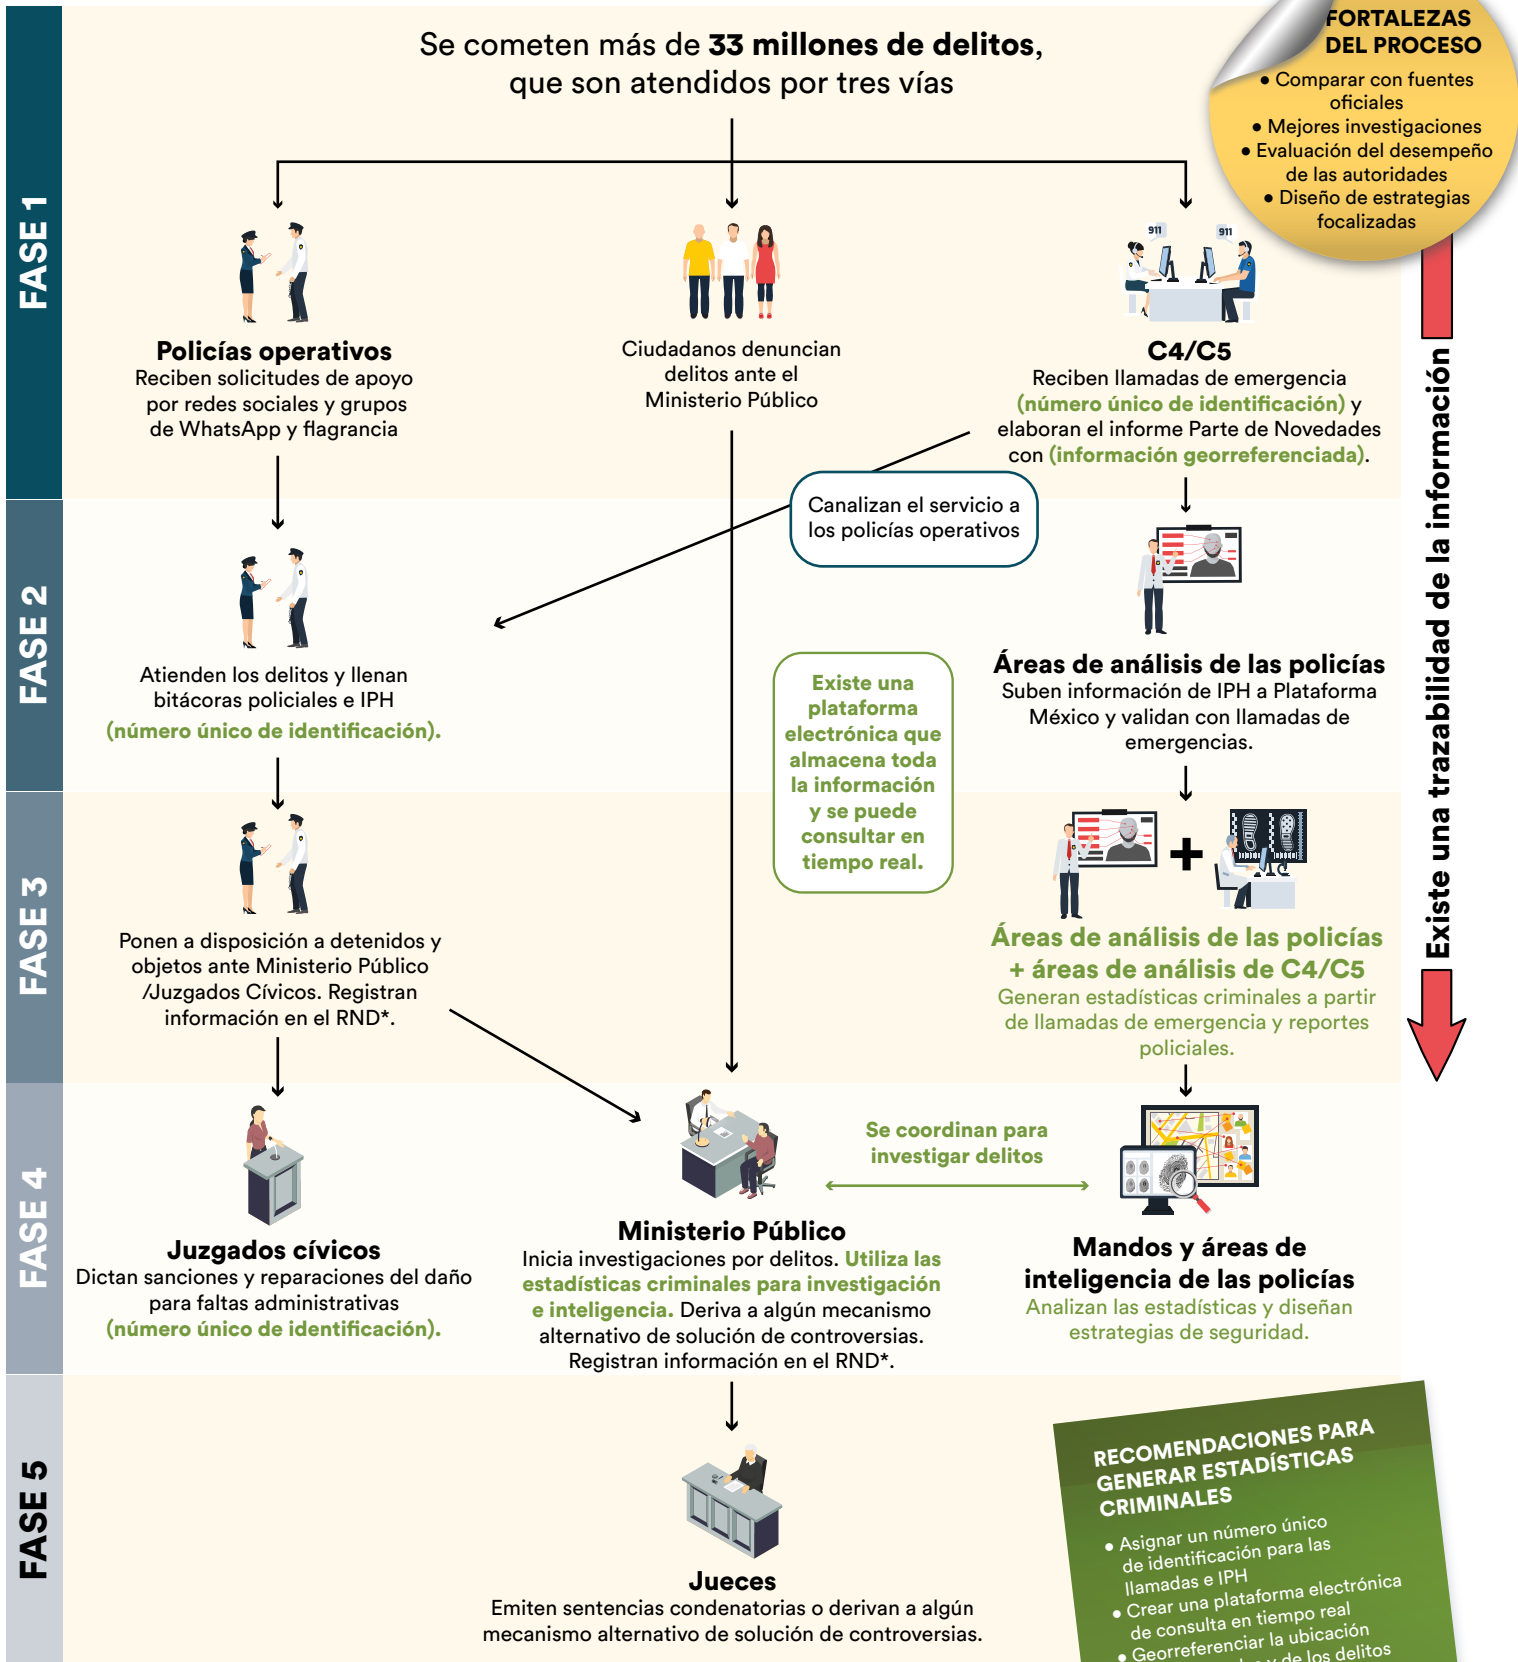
FASE 1

Se cometen más de **33 millones de delitos**, que son atendidos por tres vías

FORTALEZAS DEL PROCESO
• Comparar con fuentes oficiales
• Mejores investigaciones
• Evaluación del desempeño de las autoridades
• Diseño de estrategias focalizadas

**Policías operativos**
Reciben solicitudes de apoyo por redes sociales y grupos de WhatsApp y flagrancia

Ciudadanos denuncian delitos ante el Ministerio Público

911 911

**C4/C5**
Reciben llamadas de emergencia (número único de identificación) y elaboran el informe Parte de Novedades con (información georreferenciada).

Canalizan el servicio a los policías operativos

FASE 2

Atienden los delitos y llenan bitácoras policiales e IPH (número único de identificación).

Existe una plataforma electrónica que almacena toda la información y se puede consultar en tiempo real.

**Áreas de análisis de las policías**
Suben información de IPH a Plataforma México y validan con llamadas de emergencias.

FASE 3

Ponen a disposición a detenidos y objetos ante Ministerio Público /Juzgados Cívicos. Registran información en el RND*.

+

Áreas de análisis de las policías + áreas de análisis de C4/C5
Generan estadísticas criminales a partir de llamadas de emergencia y reportes policiales.

Existe una trazabilidad de la información

FASE 4

**Juzgados cívicos**
Dictan sanciones y reparaciones del daño para faltas administrativas (número único de identificación).

**Ministerio Público**
Inicia investigaciones por delitos. Utiliza las estadísticas criminales para investigación e inteligencia. Deriva a algún mecanismo alternativo de solución de controversias. Registran información en el RND*.

Se coordinan para investigar delitos

**Mandos y áreas de inteligencia de las policías**
Analizan las estadísticas y diseñan estrategias de seguridad.

FASE 5

**Jueces**
Emiten sentencias condenatorias o derivan a algún mecanismo alternativo de solución de controversias.

RECOMENDACIONES PARA GENERAR ESTADÍSTICAS CRIMINALES
• Asignar un número único de identificación para las llamadas e IPH
• Crear una plataforma electrónica de consulta en tiempo real
• Georreferenciar la ubicación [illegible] de los delitos